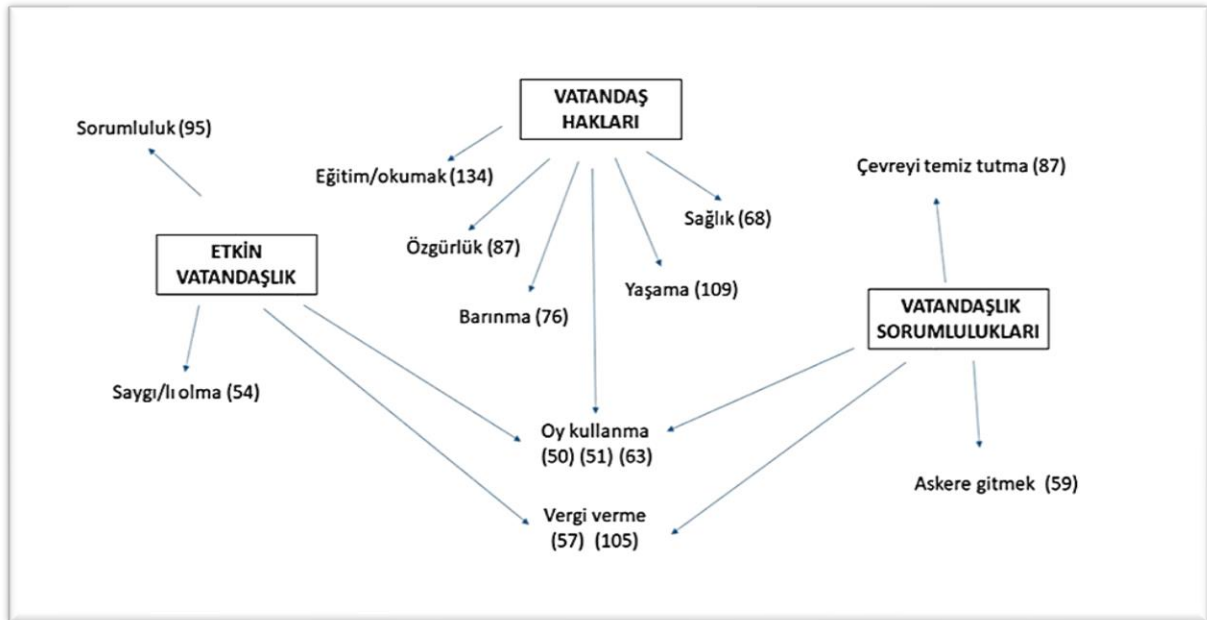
VATANDAŞ HAKLARI

Sorumluluk (95)

Eğitim/okumak (134)

Çevreyi temiz tutma (87)

Sağlık (68)

ETKİN VATANDAŞLIK

Özgürlük (87)

Yaşama (109)

VATANDAŞLIK SORUMLULUKLARI

Barınma (76)

Saygı/lı olma (54)

Oy kullanma (50) (51) (63)

Askere gitmek (59)

Vergi verme (57) (105)